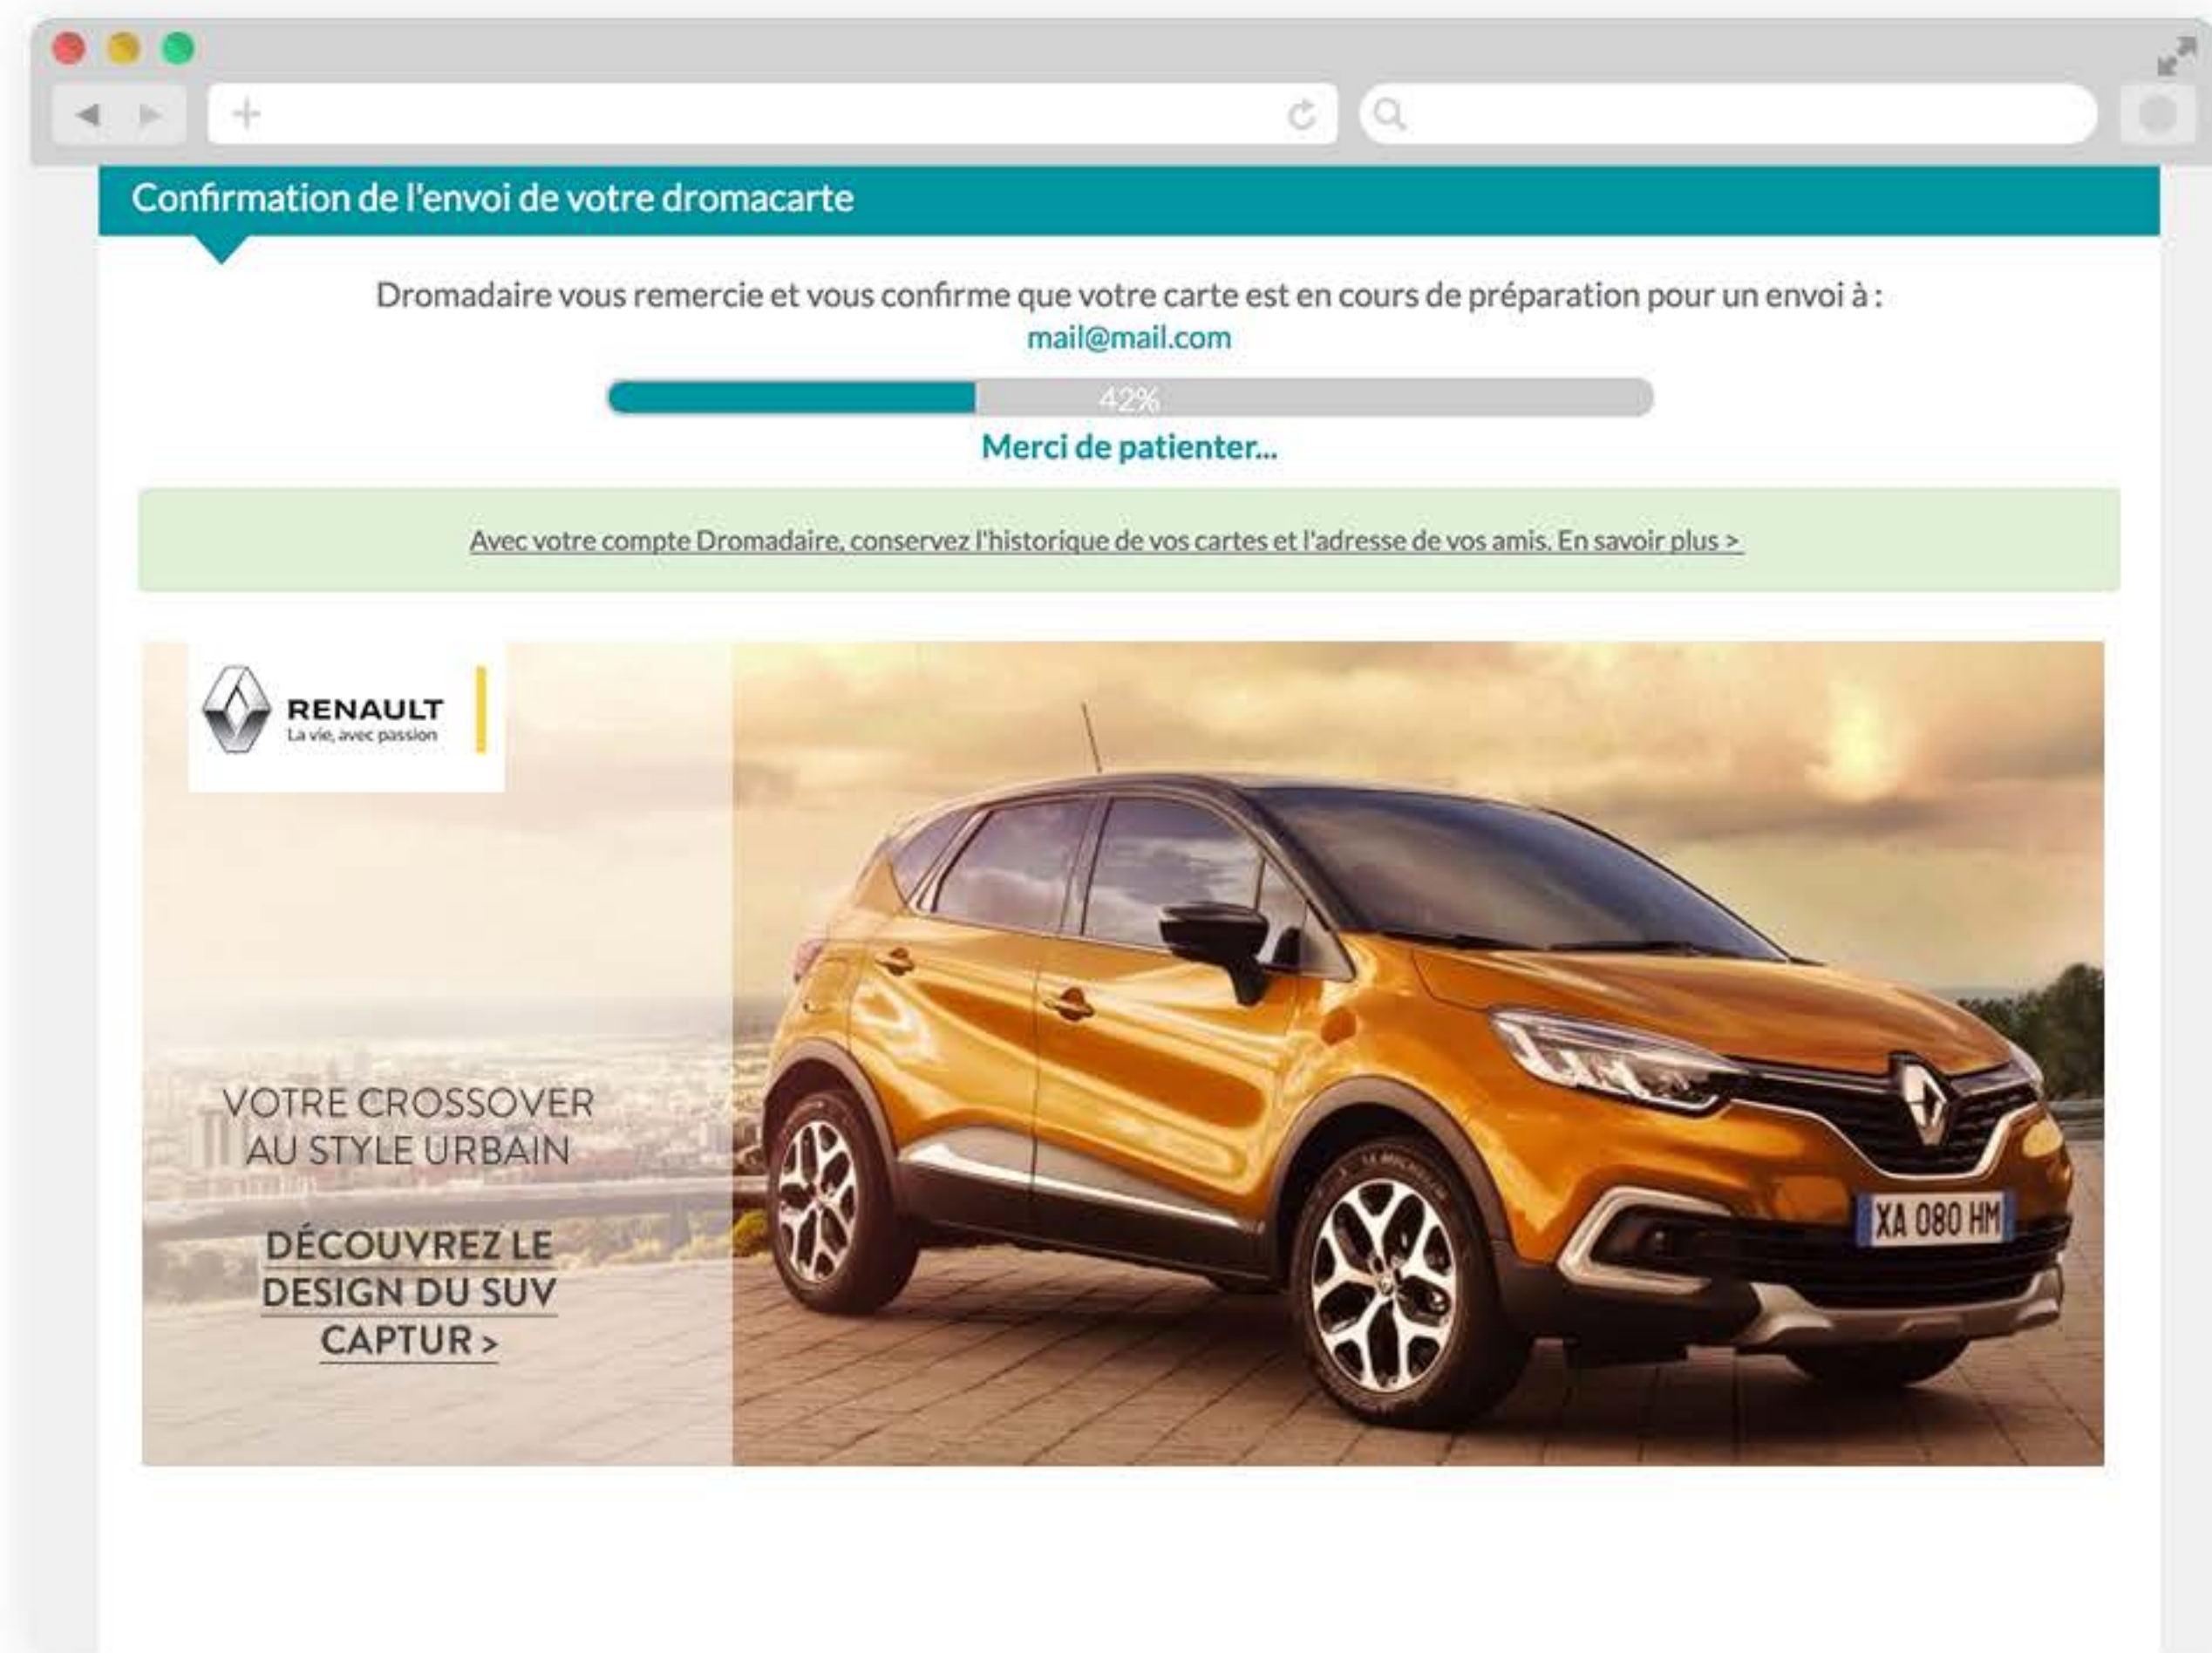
Confirmation de l'envoi de votre dromacarte

Dromadaire vous remercie et vous confirme que votre carte est en cours de préparation pour un envoi à :
mail@mail.com

42%

Merci de patienter...

Avec votre compte Dromadaire, conservez l'historique de vos cartes et l'adresse de vos amis. En savoir plus >

RENAULT
La vie, avec passion

VOTRE CROSSOVER AU STYLE URBAIN

DÉCOUVREZ LE DESIGN DU SUV CAPTUR >

XA 080 HM